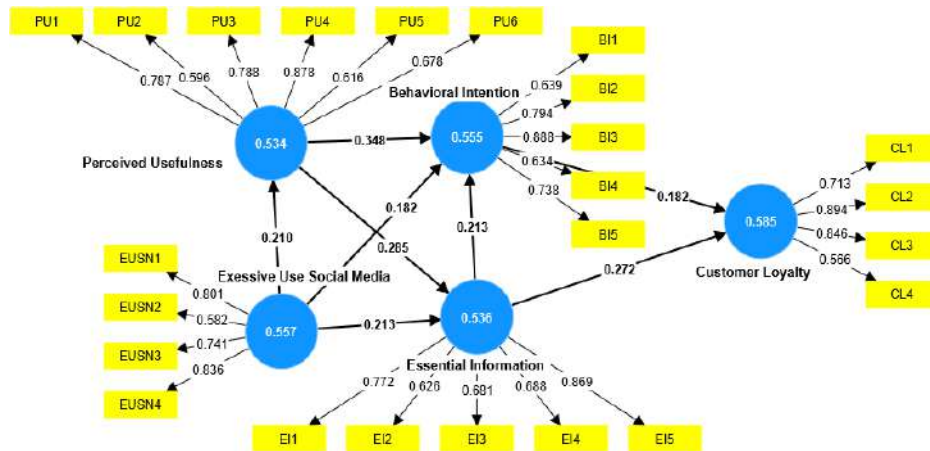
PU1 PU2 PU3 PU4 PU5 PU6

0.787 0.596 0.788 0.878 0.616 0.678

Behavioral Intention

BI1 BI2 BI3 BI4 BI5

0.639 0.794 0.888 0.634 0.738

0.534

Perceived Usefulness

0.348

0.555

0.182

CL1 CL2 CL3 CL4

0.713 0.894 0.846 0.566

0.585

Customer Loyalty

0.210

0.182

0.265

0.213

0.272

EUSN1 EUSN2 EUSN3 EUSN4

Exessive Use Social Media

0.801 0.582 0.741 0.836

0.557

0.213

0.536

Essential Information

0.772 0.626 0.681 0.688 0.869

EI1 EI2 EI3 EI4 EI5